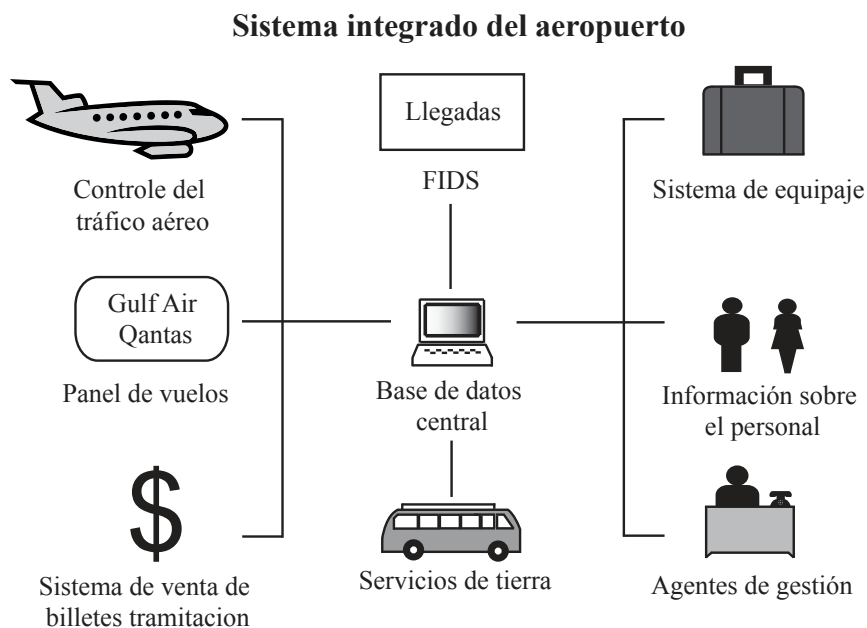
Sistema integrado del aeropuerto

Controle del tráfico aéreo

Llegadas

FIDS

Sistema de equipaje

Gulf Air
Qantas

Panel de vuelos

Base de datos central

Información sobre el personal

$

Sistema de venta de billetes tramitacion

Servicios de tierra

Agentes de gestión